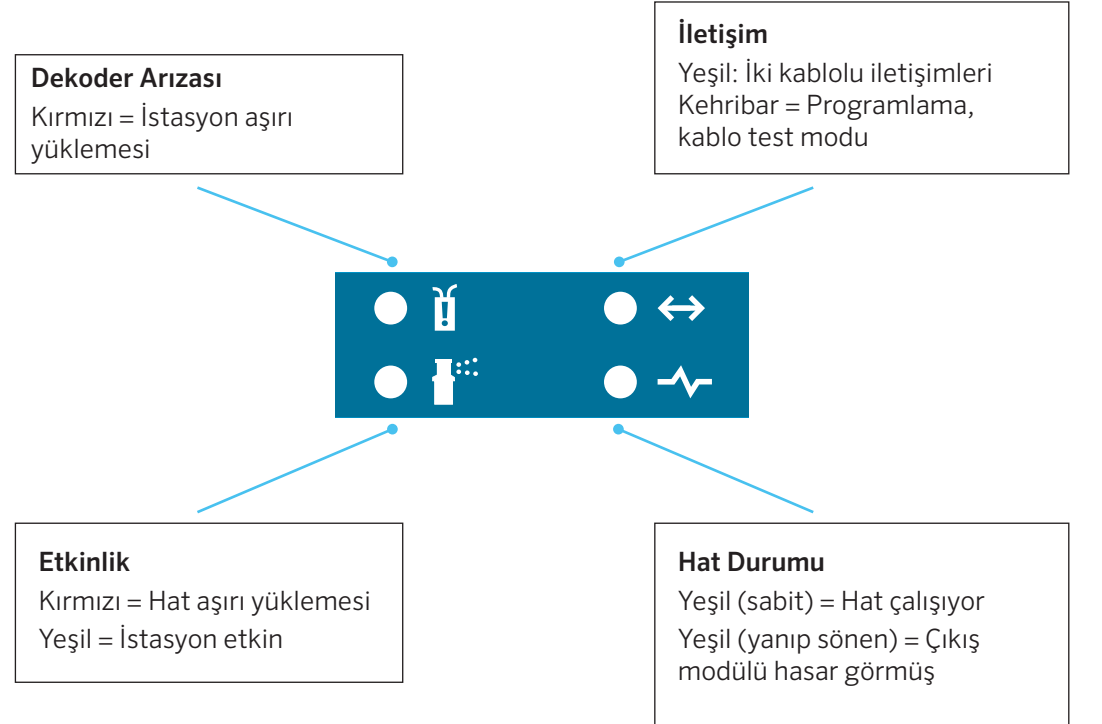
Dekoder Arızası
Kırmızı = İstasyon aşırı yüklemesi

İletişim
Yeşil: İki kablolu iletişimleri
Kehribar = Programlama, kablo test modu

Etkinlik
Kırmızı = Hat aşırı yüklemesi
Yeşil = İstasyon etkin

Hat Durumu
Yeşil (sabit) = Hat çalışıyor
Yeşil (yanıp sönen) = Çıkış modülü hasar görmüş